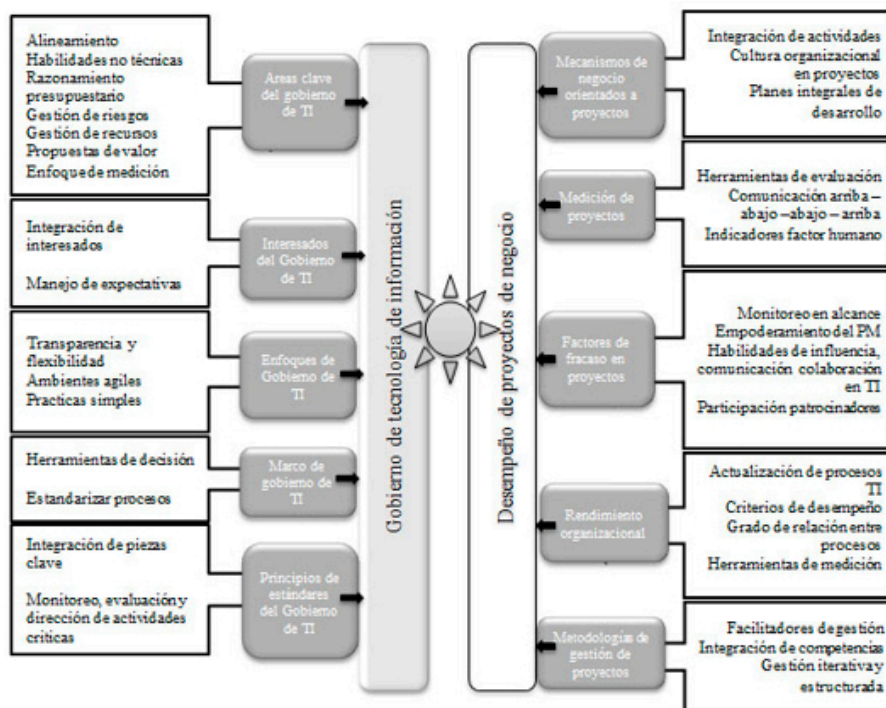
Alineamiento
Habilidades no técnicas
Razonamiento presupuestario
Gestión de riesgos
Gestión de recursos
Propuestas de valor
Enfoque de medición

Areas clave del gobierno de TI

Integración de interesados

Manejo de expectativas

Interesados del Gobierno de TI

Transparencia y flexibilidad
Ambientes agiles
Practicas simples

Enfoques de Gobierno de TI

Herramientas de decisión

Estandarizar procesos

Marco de gobierno de TI

Integración de piezas clave

Monitoreo, evaluación y dirección de actividades críticas

Principios de estándares del Gobierno de TI

Gobierno de tecnología de información

Desempeño de proyectos de negocio

Mecanismos de negocio orientados a proyectos

Integración de actividades
Cultura organizacional en proyectos
Planes integrales de desarrollo

Medición de proyectos

Herramientas de evaluación
Comunicación arriba – abajo –abajo – arriba
Indicadores factor humano

Factores de fracaso en proyectos

Monitoreo en alcance
Empoderamiento del PM
Habilidades de influencia, comunicación colaboración en TI
Participación patrocinadores

Rendimiento organizacional

Actualización de procesos TI
Criterios de desempeño
Grado de relación entre procesos
Herramientas de medición

Metodologías de gestión de proyectos

Facilitadores de gestión
Integración de competencias
Gestión iterativa y estructurada